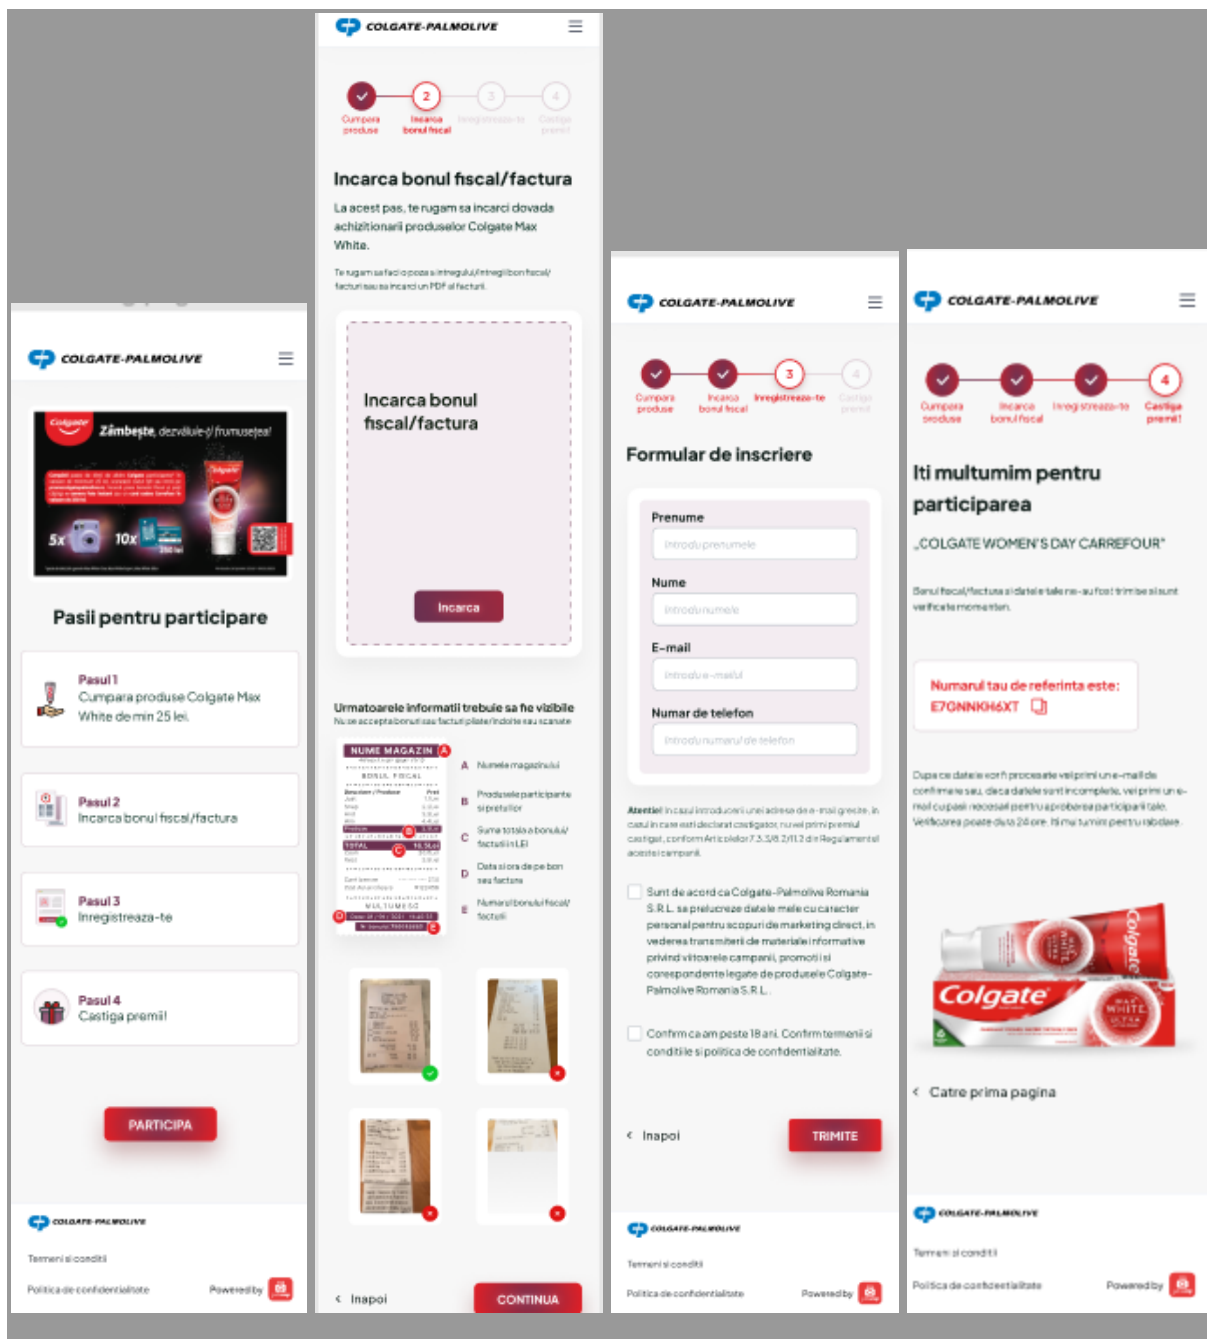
COLGATE-PALMOLIVE

Zâmbește, dezvăluie-ți frumusețea!

5x 10x 250 lei

Pasii pentru participare

Pasul 1
Cumpara produse Colgate Max White de min 25 lei.

Pasul 2
Incarca bonul fiscal/factura

Pasul 3
Inregistreaza-te

Pasul 4
Castiga premii!

PARTICIPA

COLGATE-PALMOLIVE

Termeni si conditii

Politica de confidentialitate Powered by

COLGATE-PALMOLIVE

Cumpara produse
2 Incarca bonul fiscal
3 Inregistreaza-te
4 Castiga premii

Incarca bonul fiscal/factura

La acest pas, te rugam sa incarci dovada achizitionarii produselor Colgate Max White.

Te rugam sa faci o poza a intregului/intregii bon fiscal/facturi sau sa incarci un PDF al facturii.

Incarca bonul fiscal/factura

Incarca

Urmatoarele informatii trebuie sa fie vizibile
Nu se accepta bonuri sau facturi plate/indoite sau scanate

NUME MAGAZIN A
BONUL FISCAL
TOTAL
A Numele magazinului
B Produsele participante si pretul lor
C Suma totala a bonului/facturii in LEI
D Data si ora de pe bon sau factura
E Numarul bonului fiscal/facturii

< Inapoi CONTINUA

COLGATE-PALMOLIVE

Cumpara produse
Incarca bonul fiscal
3 Inregistreaza-te
4 Castiga premii

Formular de inscriere

Prenume
Introdu prenumele

Nume
Introdu numele

E-mail
Introdu e-mailul

Numar de telefon
Introdu numarul de telefon

Atentie! In cazul introducerii unei adrese de e-mail gresite, in cazul in care esti declarat castigator, nu vei primi premiul castigat, conform Articolelor 7.3.5/8.2/11.2 din Regulamentul acestei campanii.

Sunt de acord ca Colgate-Palmolive Romania S.R.L. sa prelucreze datele mele cu caracter personal pentru scopuri de marketing direct, in vederea transmiterii de materiale informative privind viitoarele campanii, promotii si corespondente legate de produsele Colgate-Palmolive Romania S.R.L.

Confirm ca am peste 18 ani. Confirm termenii si conditiile si politica de confidentialitate.

< Inapoi TRIMITE

COLGATE-PALMOLIVE

Termeni si conditii

Politica de confidentialitate Powered by

COLGATE-PALMOLIVE

Cumpara produse
Incarca bonul fiscal
Inregistreaza-te
4 Castiga premii!

Iti multumim pentru participarea

„COLGATE WOMEN'S DAY CARREFOUR"

Bonul fiscal/factura si datele tale ne-au fost trimise si sunt verificate momentan.

Numarul tau de referinta este:
E7GNNKH6XT

Dupa ce datele vor fi procesate vei primi un e-mail de confirmare sau, daca datele sunt incomplete, vei primi un e-mail cu pasii necesari pentru aprobarea participarii tale. Verificarea poate dura 24 ore. Iti multumim pentru rabdare.

Colgate

< Catre prima pagina

COLGATE-PALMOLIVE

Termeni si conditii

Politica de confidentialitate Powered by